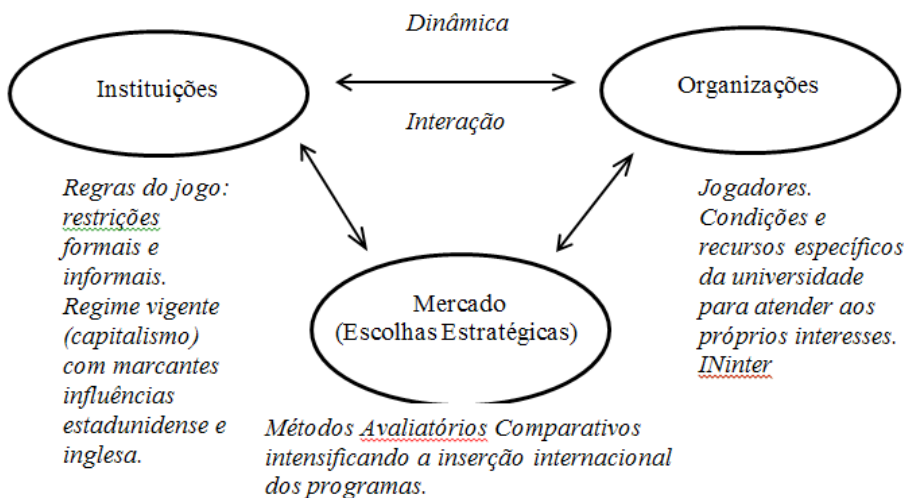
Dinâmica

Instituições

Organizações

Interação

Regras do jogo: restrições formais e informais. Regime vigente (capitalismo) com marcantes influências estadunidense e inglesa.

Mercado (Escolhas Estratégicas)

Jogadores. Condições e recursos específicos da universidade para atender aos próprios interesses. INinter

Métodos Avaliatórios Comparativos intensificando a inserção internacional dos programas.